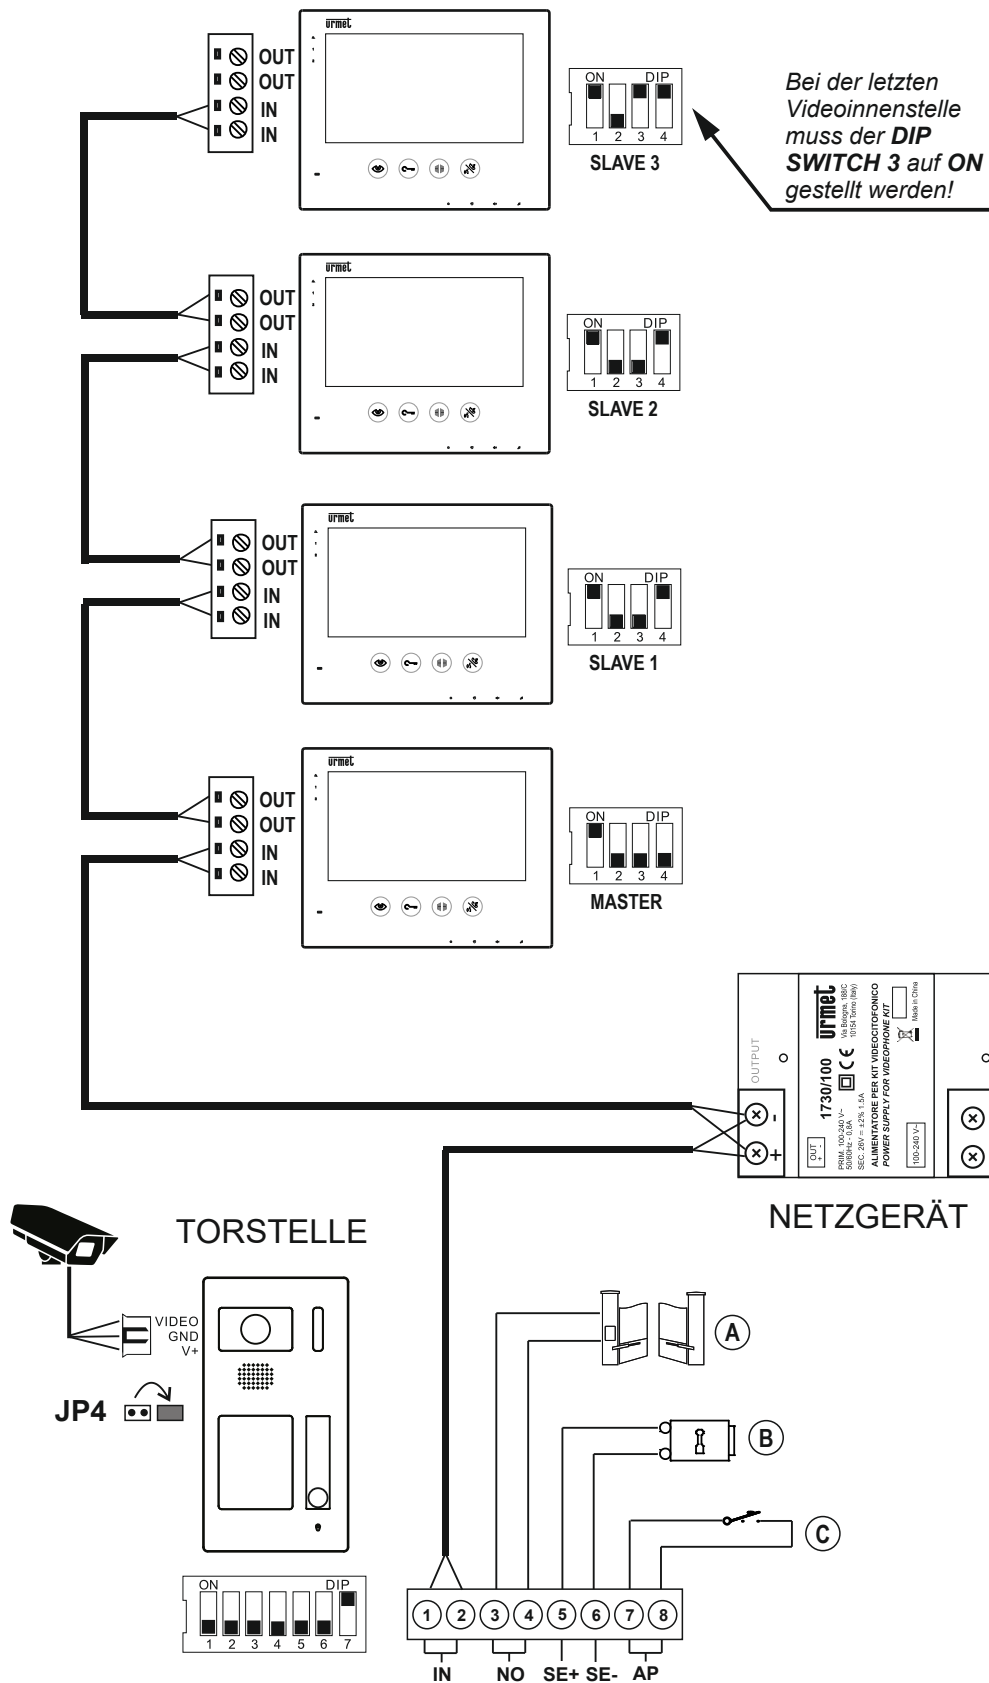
urmet

OUT
OUT
IN
IN

ON DIP
1 2 3 4
SLAVE 3

Bei der letzten Videoinnenstelle muss der **DIP SWITCH 3** auf **ON** gestellt werden!

urmet

OUT
OUT
IN
IN

ON DIP
1 2 3 4
SLAVE 2

urmet

OUT
OUT
IN
IN

ON DIP
1 2 3 4
SLAVE 1

urmet

OUT
OUT
IN
IN

ON DIP
1 2 3 4
MASTER

OUTPUT
urmet
Via Bologna, 188/C 10154 Torino (Italy)
1730/100
CE
ALIMENTATORE PER KIT VIDEOCITOFONICO
POWER SUPPLY FOR VIDEOPHONE KIT
PRIM. 100-240 V~ 50/60Hz - 0,8A
SEC. 28V = ±2% 1.5A
OUT
Made in China
100-240 V~
-
+

NETZGERÄT

TORSTELLE

VIDEO
GND
V+

JP4

ON DIP
1 2 3 4 5 6 7

A
B
C

1 2 3 4 5 6 7 8
IN NO SE+ SE- AP